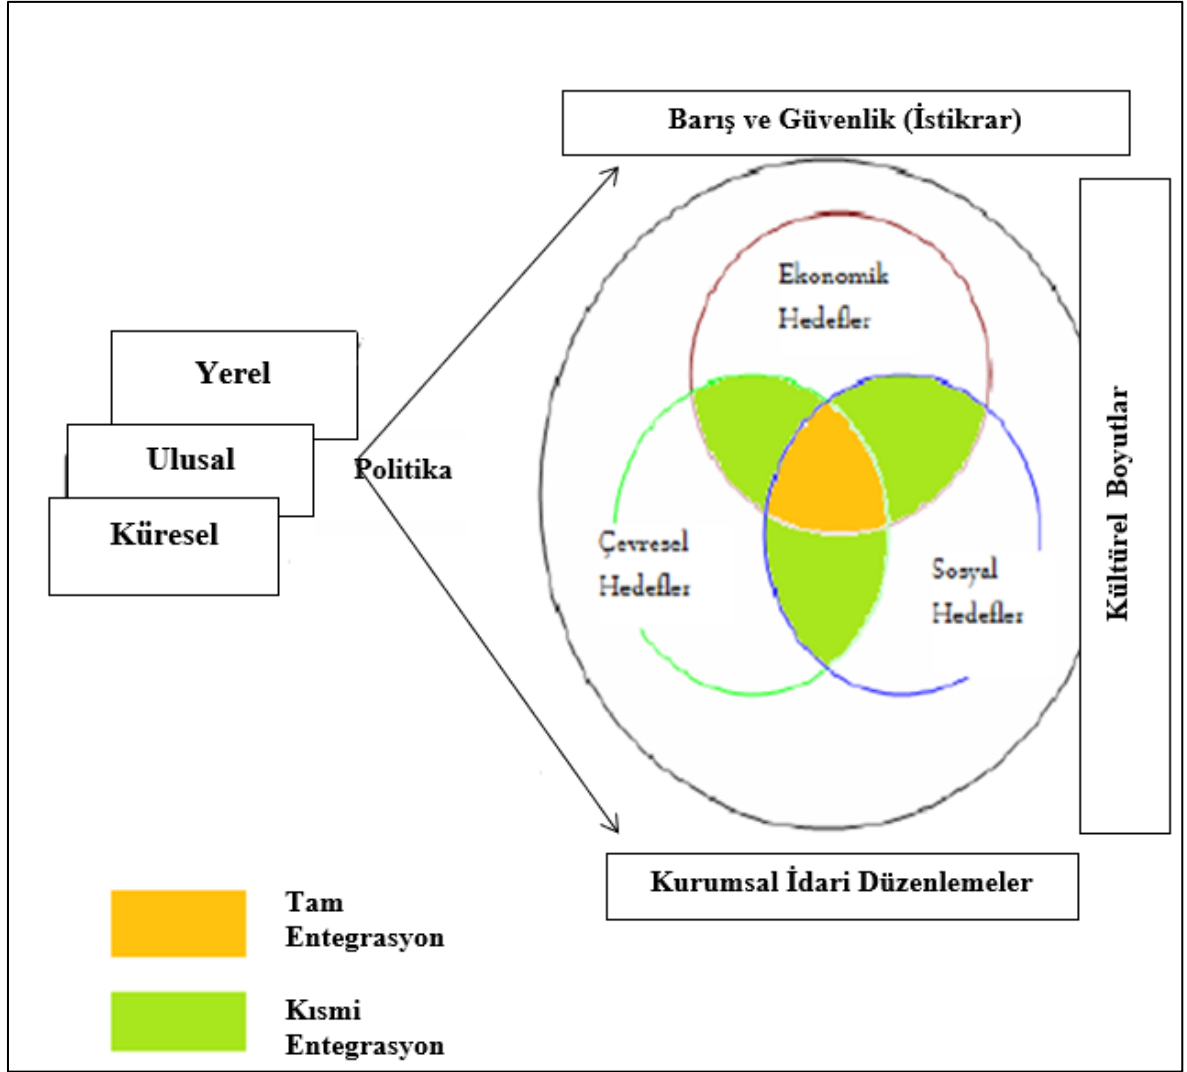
Barış ve Güvenlik (İstikrar)

Yerel

Ulusal

Küresel

Politika

Ekonomik Hedefler

Çevresel Hedefler

Sosyal Hedefler

Kültürel Boyutlar

Kurumsal İdari Düzenlemeler

Tam Entegrasyon

Kısmi Entegrasyon